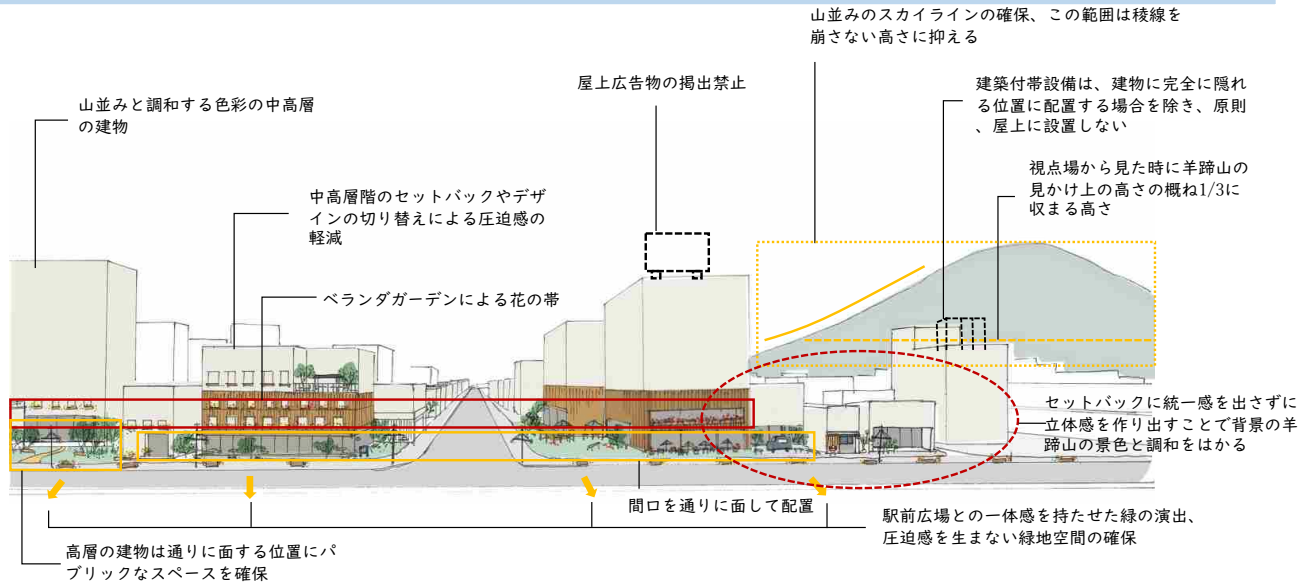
山並みのスカイラインの確保、この範囲は稜線を崩さない高さに抑える

屋上広告物の掲出禁止

建築付帯設備は、建物に完全に隠れる位置に配置する場合を除き、原則、屋上に設置しない

山並みと調和する色彩の中高層の建物

視点場から見た時に羊蹄山の見かけ上の高さの概ね1/3に収まる高さ

中高層階のセットバックやデザインの切り替えによる圧迫感の軽減

ベランダガーデンによる花の帯

セットバックに統一感を出さずに立体感を作り出すことで背景の羊蹄山の景色と調和をはかる

間口を通りに面して配置

駅前広場との一体感を持たせた緑の演出、圧迫感を生まない緑地空間の確保

高層の建物は通りに面する位置にパブリックなスペースを確保